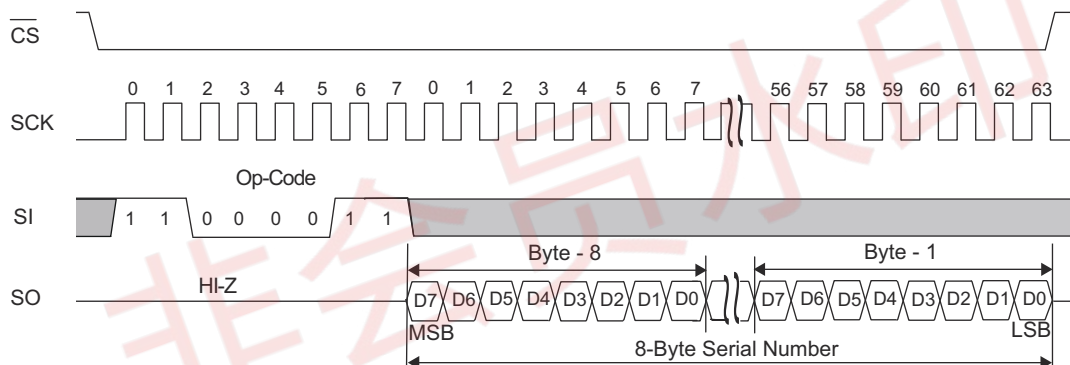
$\overline{CS}$

SCK

0 1 2 3 4 5 6 7 0 1 2 3 4 5 6 7 56 57 58 59 60 61 62 63

Op-Code

SI

1 1 0 0 0 0 1 1

Byte - 8

Byte - 1

SO

HI-Z

D7 D6 D5 D4 D3 D2 D1 D0 D7 D6 D5 D4 D3 D2 D1 D0

MSB

LSB

8-Byte Serial Number

非会员水印